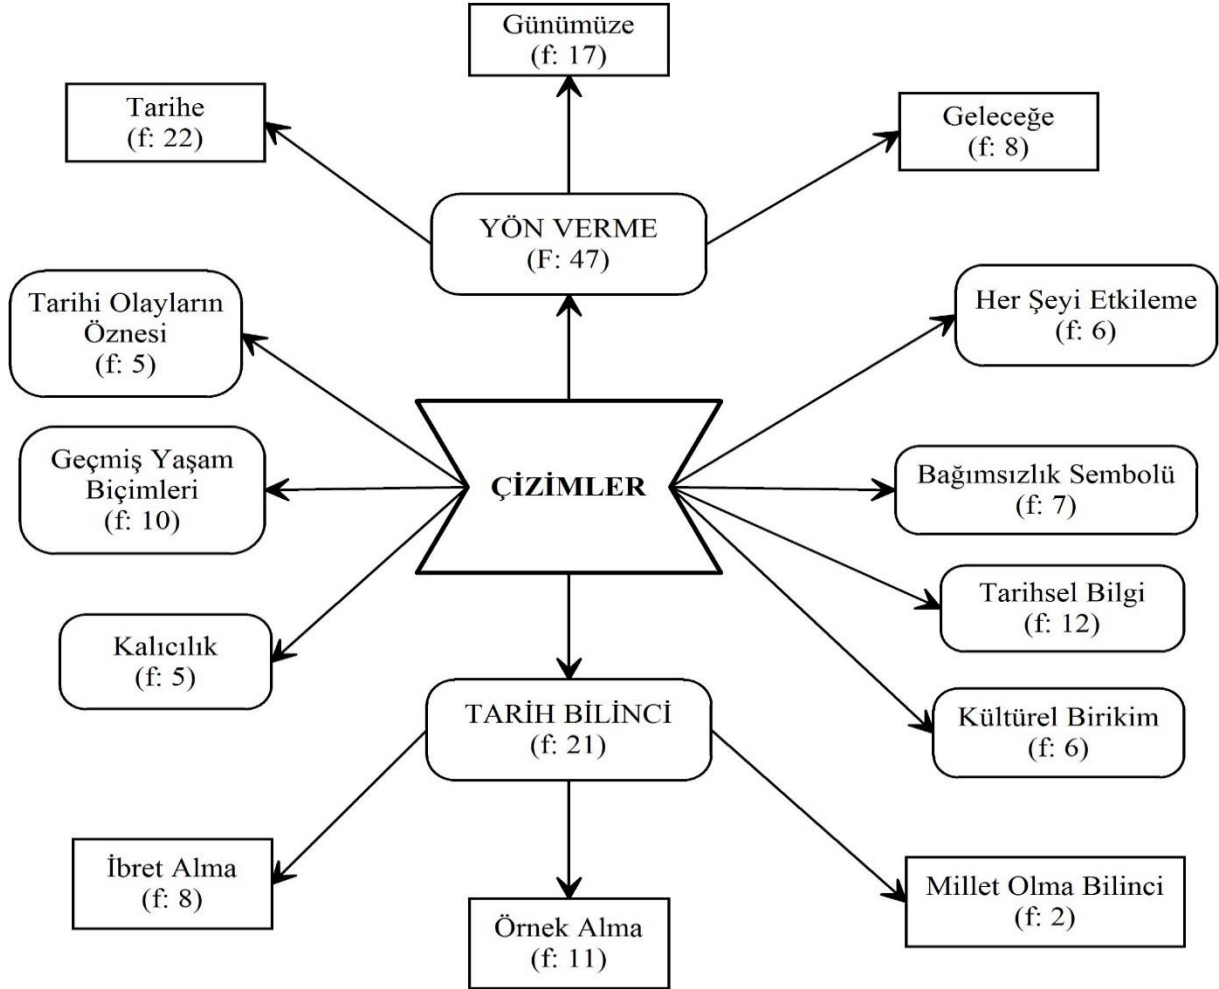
Günümüze
(f: 17)

Tarihe
(f: 22)

Geleceğe
(f: 8)

YÖN VERME
(F: 47)

Tarihi Olayların Öznesi
(f: 5)

Her Şeyi Etkileme
(f: 6)

Geçmiş Yaşam Biçimleri
(f: 10)

ÇİZİMLER

Bağımsızlık Sembolü
(f: 7)

Tarihsel Bilgi
(f: 12)

Kalıcılık
(f: 5)

TARİH BİLİNCİ
(f: 21)

Kültürel Birikim
(f: 6)

İbret Alma
(f: 8)

Millet Olma Bilinci
(f: 2)

Örnek Alma
(f: 11)